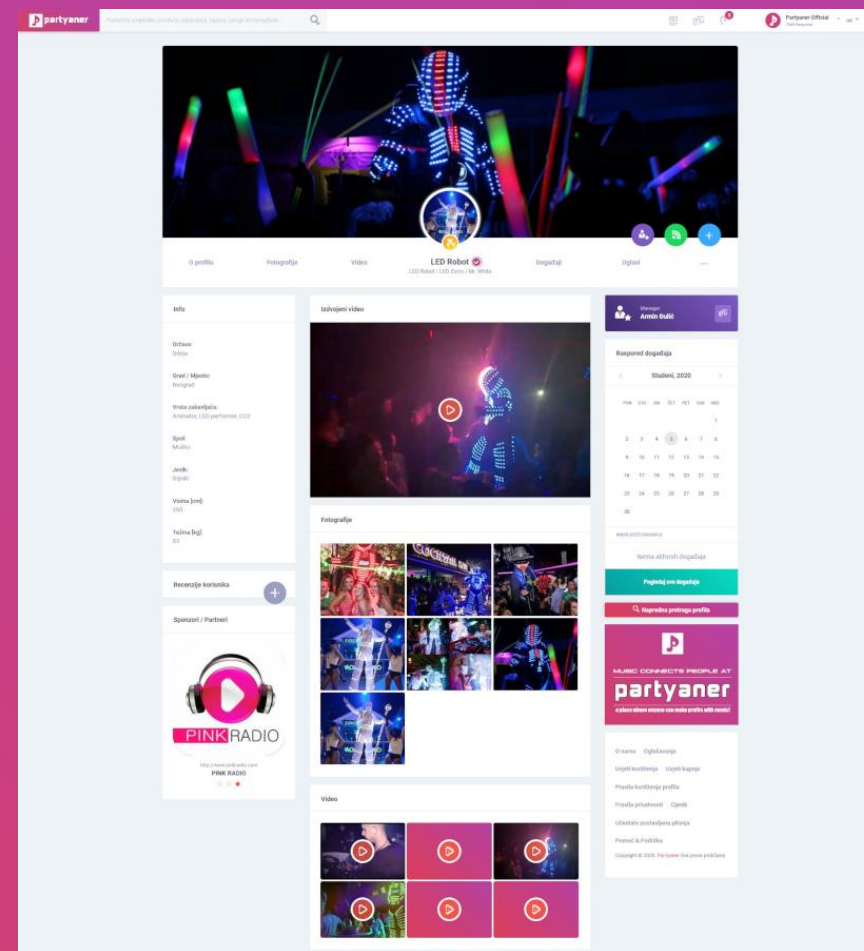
partyaner

Pretražite izvođače, izvođače, zabavljače, umjetnost, ostale informacije...

Partyaner Official

O profilu

Fotografije

Video

LED Robot

LED Robot | LED Zorro | Mr. White

Događaji

Oglasi

...

Info

Država:
Srbija

Grad / Mjesto:
Beograd

Vrsta zabavljača:
Animator, LED performer, DJ2

Spol:
Muško

Jezik:
Srpski

Visina [cm]:
190

Težina [kg]:
82

Recenzije korisnika

Sponzori / Partneri

PINK RADIO

http://www.pinkradio.com
PINK RADIO

Izdvojeni video

Fotografije

Video

Manager
Amin Bulić

Raspored događaja

Studeni, 2020

PON UTO SRI ČET PET SUB NED

1
2 3 4 5 6 7 8
9 10 11 12 13 14 15
16 17 18 19 20 21 22
23 24 25 26 27 28 29
30

Nema aktivnih događaja

Pogledaj sve događaje

Napredna pretraga profila

MUSIC CONNECTS PEOPLE AT
partyaner
a place where anyone can make profits with music!

O nama Oglašavanje

Uvjeti korištenja Uvjeti kupnje

Pravila korištenja profila

Pravila privatnosti Cjenik

Učestalo postavljana pitanja

Pomoć & Podrška

Copyright © 2020. Partyaner. Sva prava pridržana